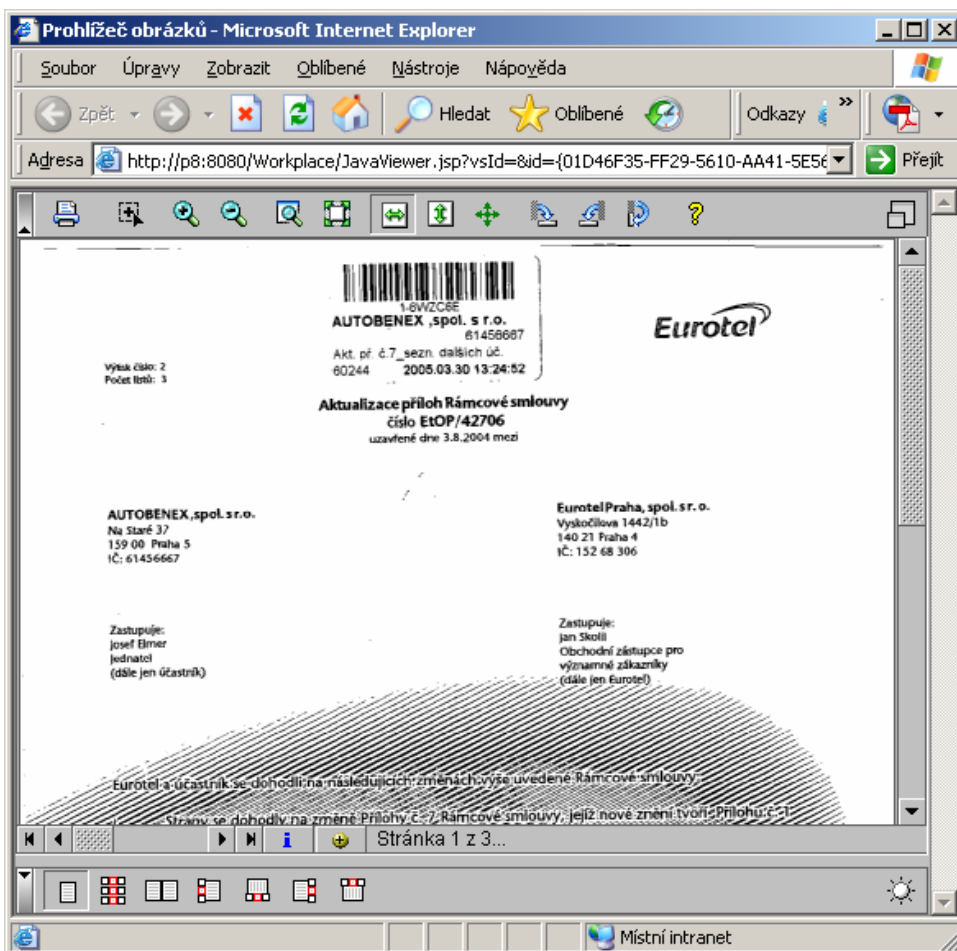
Prohlížeč obrázků - Microsoft Internet Explorer

Soubor Úpravy Zobrazit Oblíbené Nástroje Nápověda

Zpět Hledat Oblíbené Odkazy

Adresa http://p8:8080/Workplace/JavaViewer.jsp?vsId=&id={01D46F35-FF29-5610-AA41-5E5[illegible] Přejít

1-6WZC6E
AUTOBENEX ,spol. s r.o.
61456667
Akt. př. č.7_sezn. dalších úč.
60244 2005.03.30 13:24:52

Eurotel

Výtisk číslo: 2
Počet listů: 3

Aktualizace příloh Rámcové smlouvy
číslo EtOP/42706
uzavřené dne 3.8.2004 mezi

AUTOBENEX ,spol. s r.o.
Na Staré 37
159 00 Praha 5
IČ: 61456667

Eurotel Praha, spol. s r.o.
Vyskočilova 1442/1b
140 21 Praha 4
IČ: 152 68 306

Zastupuje:
Josef Elmer
jednatel
(dále jen účastník)

Zastupuje:
Jan Skolil
Obchodní zástupce pro významné zákazníky
(dále jen Eurotel)

Eurotel a účastník se dohodli na následujících změnách výše uvedené Rámcové smlouvy:

Strany se dohodly na změně Přílohy č. 7 Rámcové smlouvy, jejíž nové znění tvoří Přílohu č. 1

Stránka 1 z 3...

Místní intranet